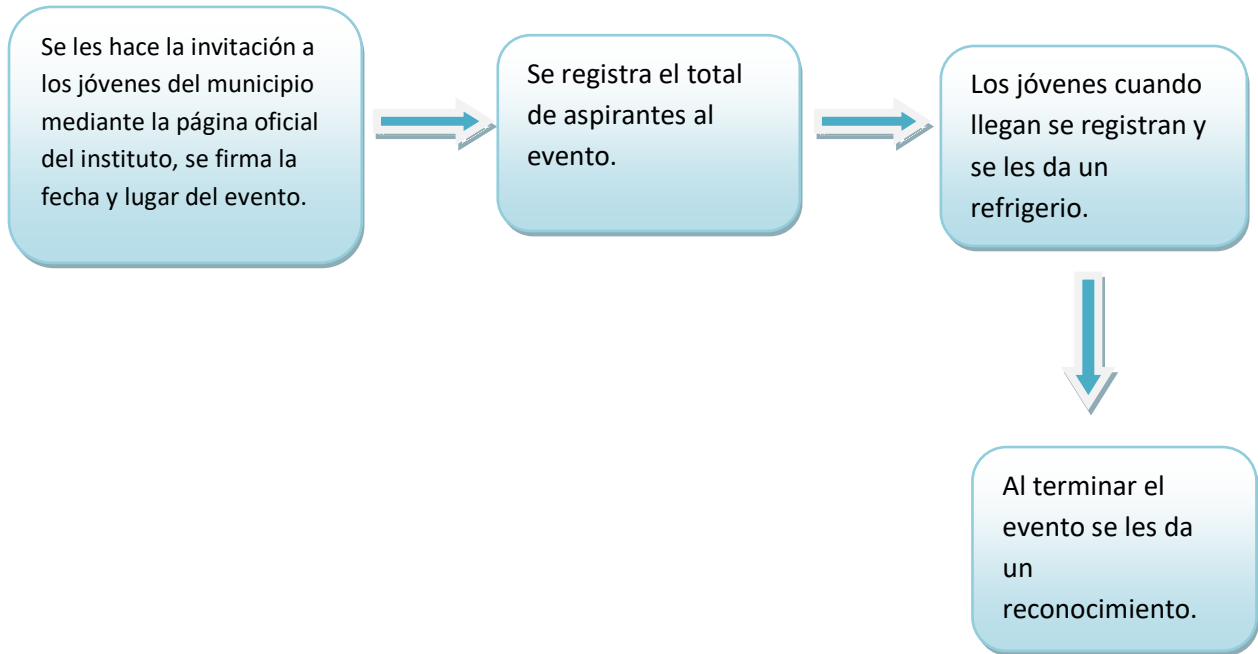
Se les hace la invitación a los jóvenes del municipio mediante la página oficial del instituto, se firma la fecha y lugar del evento.

Se registra el total de aspirantes al evento.

Los jóvenes cuando llegan se registran y se les da un refrigerio.

Al terminar el evento se les da un reconocimiento.